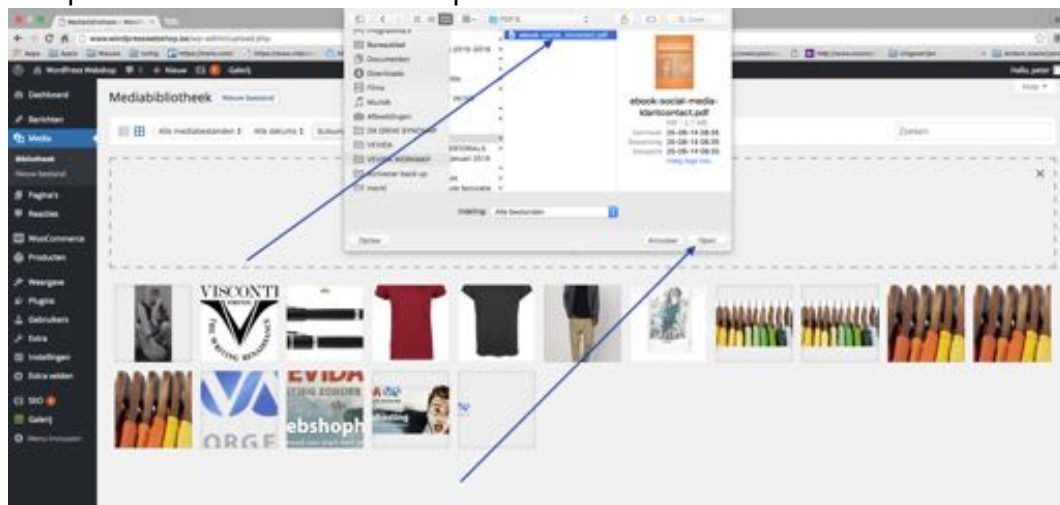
www.wordpresswebshop.be/wp-admin/upload.php

WordPress Webshop + Nieuw Galerij

Howdy, peter

Dashboard
Berichten
Media
Bibliotheek
Nieuw bestand
Pagina's
Reacties
WooCommerce
Producten
Weergave
Plugins
Gebruikers
Extra
Instellingen
Extra velden
SEO
Galerij
Menu inklappen

Mediabibliotheek Nieuw bestand

Alle mediabestanden Alle datums Bulkacties

Zoeken

Programma's
Bureaublad
Documenten
Downloads
Films
Muziek
Afbeeldingen
DE GRENE SYNDROME
VEVIDA
VEVIDA WORKMAP
Achtervar back-up
macht

PDF'S

ebook-social-media-klantcontact.pdf

ebook-social-media-klantcontact.pdf

Indeling: Alle bestanden

Opties

Annuleer Open

VISCONTI

THE WRITING RENAISSANCE

EVIDA

ORGE

ebshoph